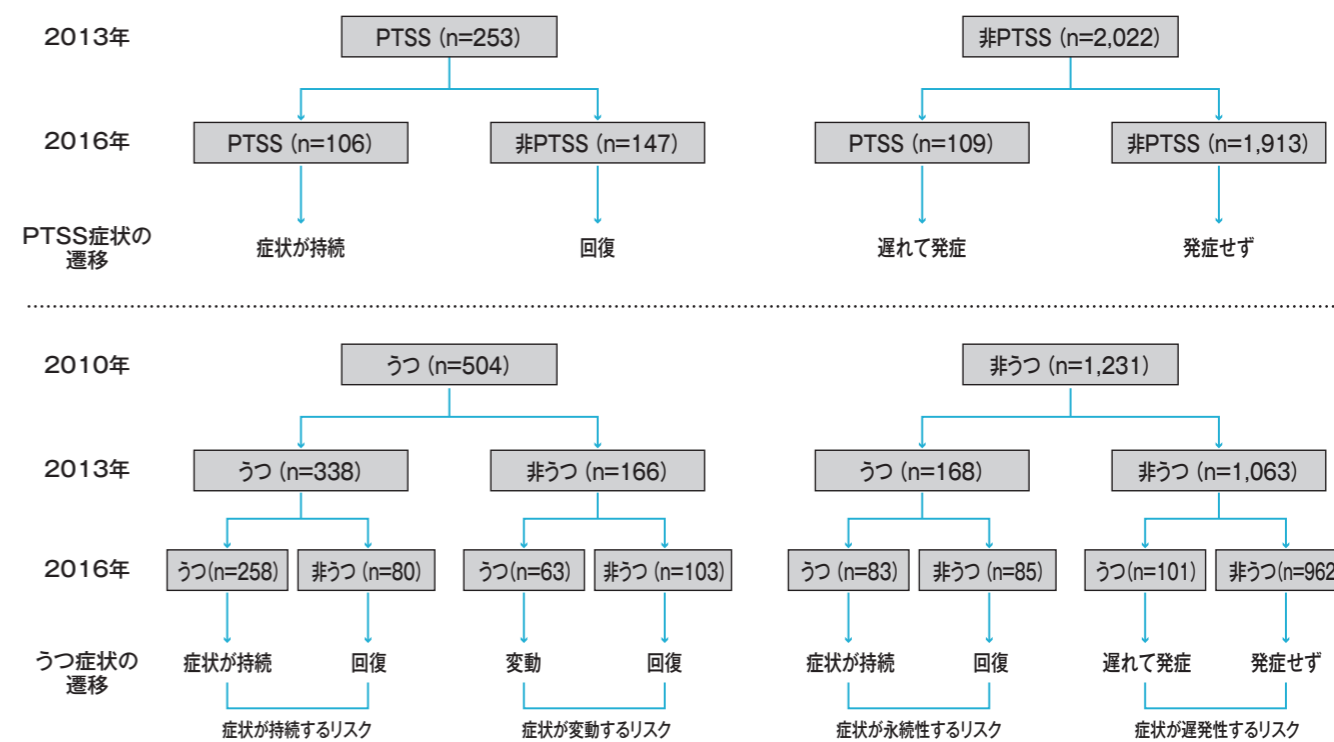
2013年

PTSS (n=253)

非PTSS (n=2,022)

2016年

PTSS (n=106)

非PTSS (n=147)

PTSS (n=109)

非PTSS (n=1,913)

PTSS症状の遷移

症状が持続

回復

遅れて発症

発症せず

2010年

うつ (n=504)

非うつ (n=1,231)

2013年

うつ (n=338)

非うつ (n=166)

うつ (n=168)

非うつ (n=1,063)

2016年

うつ(n=258)

非うつ (n=80)

うつ(n=63)

非うつ (n=103)

うつ (n=83)

非うつ (n=85)

うつ(n=101)

非うつ (n=962

うつ症状の遷移

症状が持続

回復

変動

回復

症状が持続

回復

遅れて発症

発症せず

症状が持続するリスク

症状が変動するリスク

症状が永続性するリスク

症状が遅発性するリスク